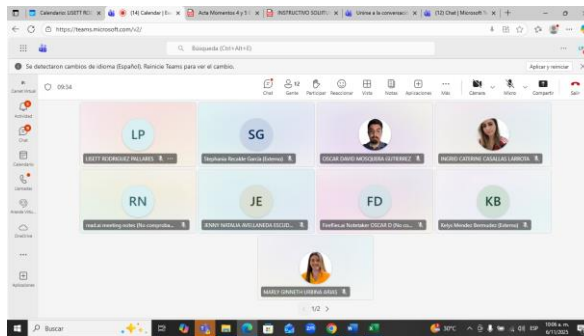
Calendario LISETT RO | (14) Calendar | Ro | Acta Momentos 4 y 5 | INSTRUCTIVO SOLUTI | Únase a la conversació | (12) Chat | Microsoft

https://teams.microsoft.com/v2/

Búsqueda (Ctrl+Alt+E)

Se detectaron cambios de idioma (Español). Reinicie Teams para ver el cambio.

Aplicar y reiniciar

Canal virtual

Actividad

Chat

Calendario

Llamadas

Nuevo Vin

OneDrive

Aplicaciones

09:54

Chat

12 Gente

Participar

Reaccionar

Vista

Notas

Aplicaciones

Más

Cámara

Micro

Compartir

Salir

LP

LISETT RODRIGUEZ PALLARES

SG

Stephania Recalde Garcia (Externo)

OSCAR DAVID MOSQUERA GUTIERREZ

INGRID CATERINE CASALLAS LARROTA

RN

read.ai meeting notes (No comproba...

JE

JENNY NATALIA AVELLANEDA ESCUD...

FD

Fireflies.ai Notetaker OSCAR D (No co...

KB

Kelys Mendez Bermudez (Externo)

MARLY GINNETH URBINA ARIAS

1/2

Buscar

30°C

10:09 a. m.
6/11/2025